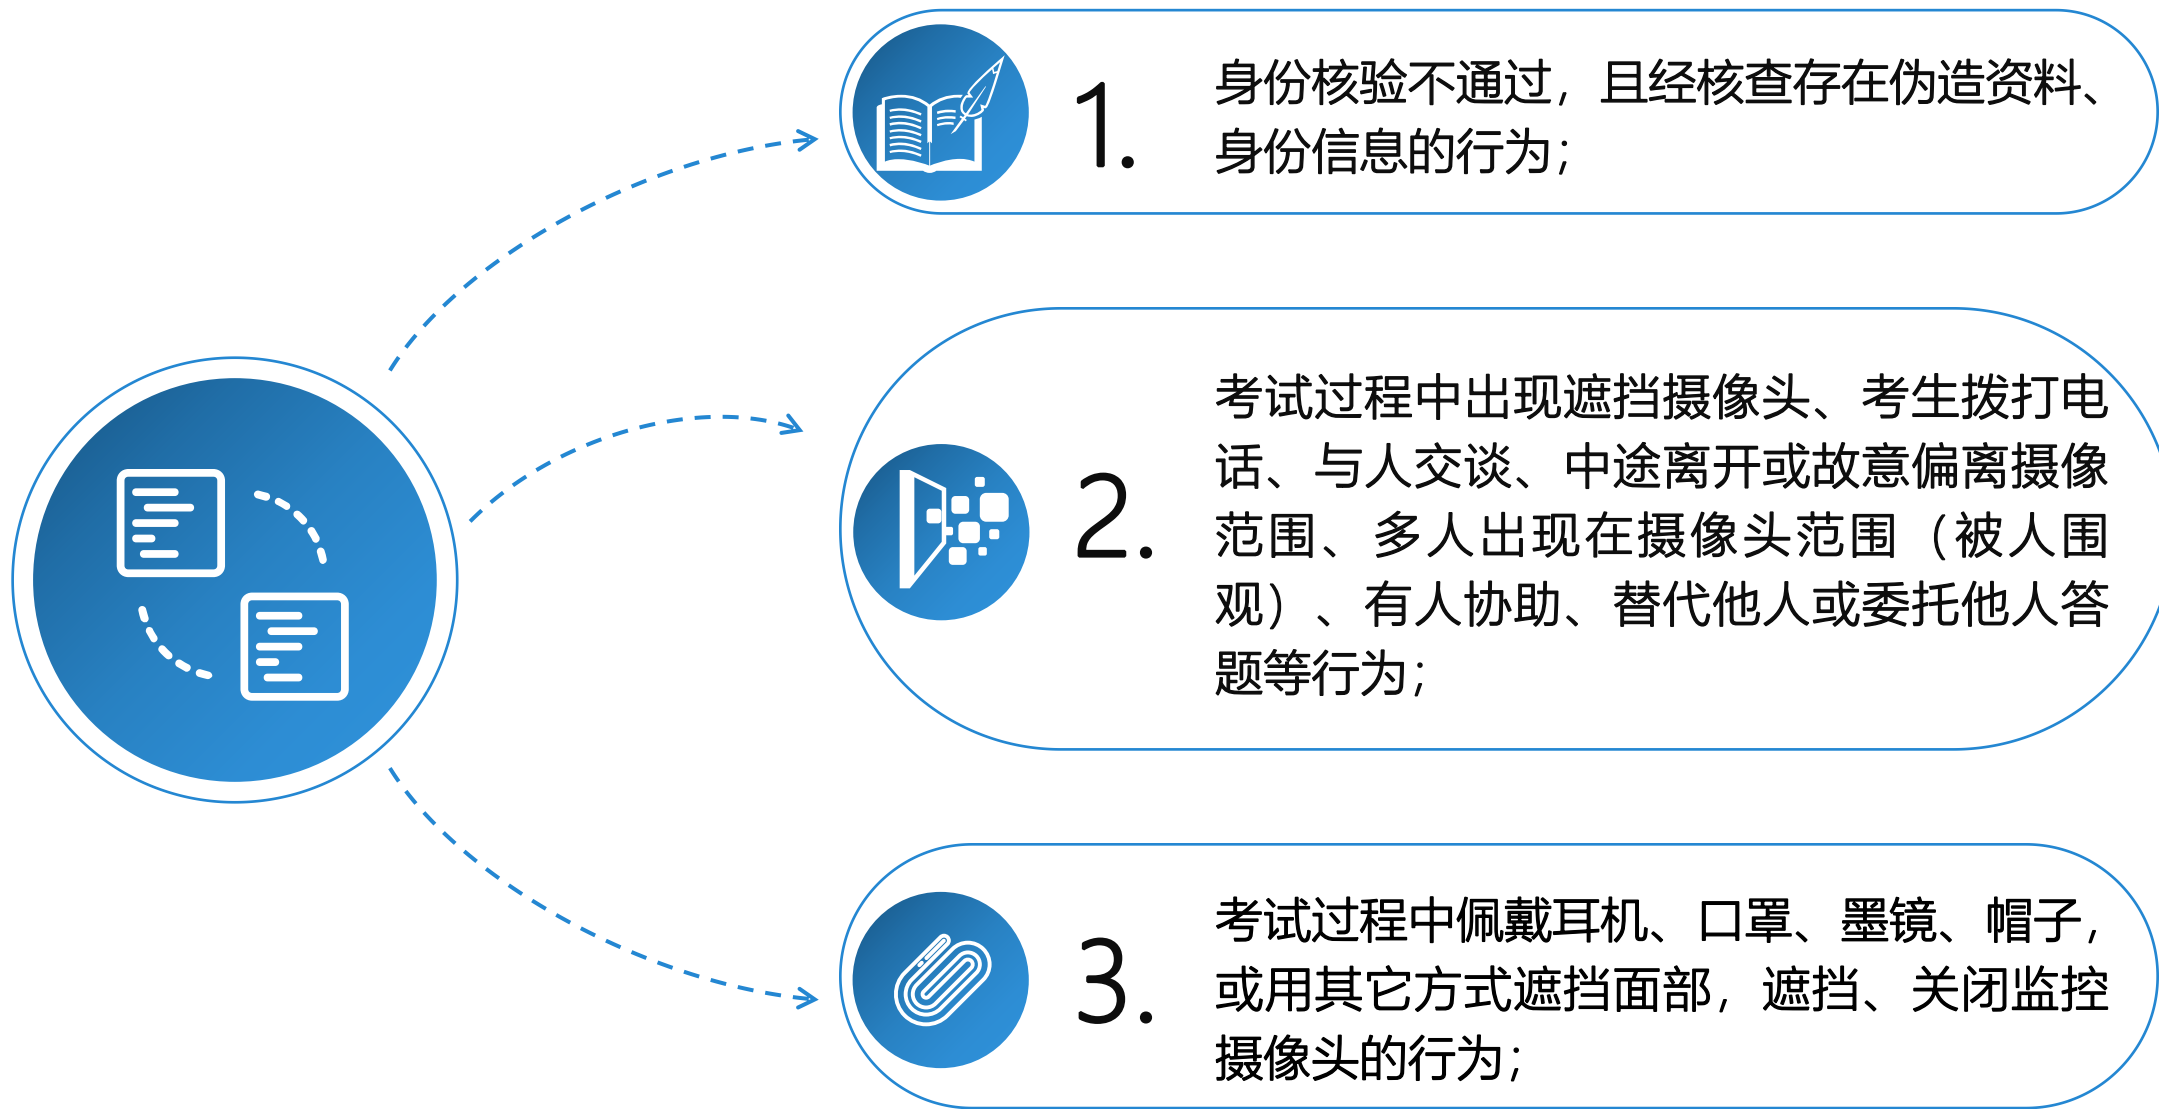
1.

身份核验不通过，且经核查存在伪造资料、身份信息的行为；

2.

考试过程中出现遮挡摄像头、考生拨打电话、与人交谈、中途离开或故意偏离摄像范围、多人出现在摄像头范围（被人围观）、有人协助、替代他人或委托他人答题等行为；

3.

考试过程中佩戴耳机、口罩、墨镜、帽子，或用其它方式遮挡面部，遮挡、关闭监控摄像头的行为；